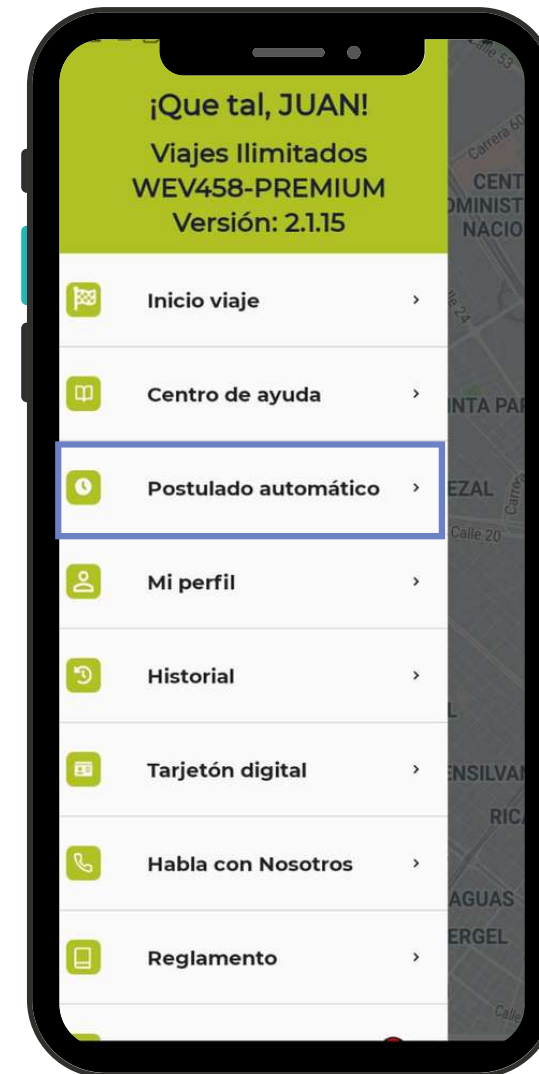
¡Que tal, JUAN!
Viajes Ilimitados
WEV458-PREMIUM
Versión: 2.1.15

Inicio viaje ›

Centro de ayuda ›

Postulado automático ›

Mi perfil ›

Historial ›

Tarjetón digital ›

Habla con Nosotros ›

Reglamento ›

Calle 53
Carrera 60
CENT
MINIST
NACIO
Calle 24
INTA PA
EZAL
Calle 20
ENSILVAN
RIC
AGUAS
ERGEL
Calle